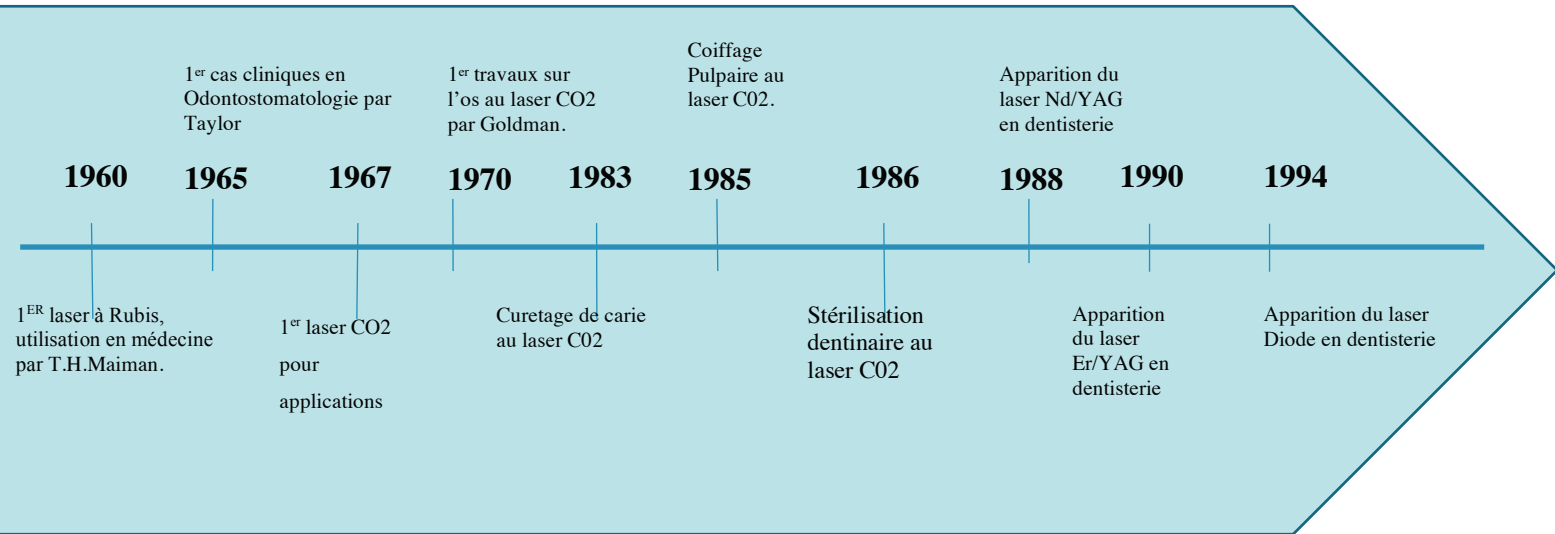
$1^{er}$ cas cliniques en Odontostomatologie par Taylor

$1^{er}$ travaux sur l'os au laser CO2 par Goldman.

Coiffage Pulpaire au laser C02.

Apparition du laser Nd/YAG en dentisterie

1960 1965 1967 1970 1983 1985 1986 1988 1990 1994

$1^{ER}$ laser à Rubis, utilisation en médecine par T.H.Maiman.

$1^{er}$ laser CO2 pour applications

Curetage de carie au laser C02

Stérilisation dentinaire au laser C02

Apparition du laser Er/YAG en dentisterie

Apparition du laser Diode en dentisterie